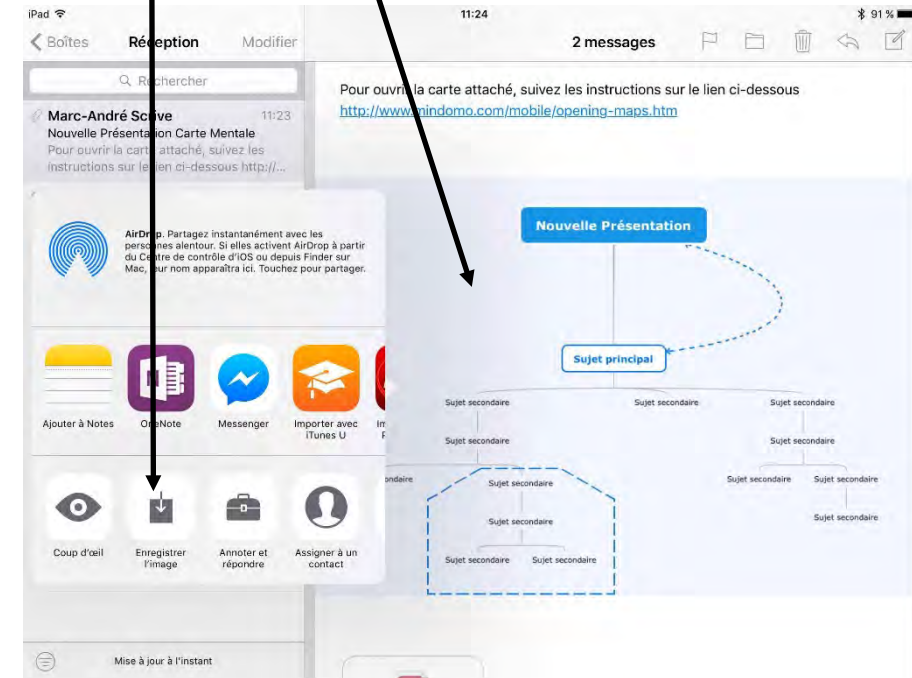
iPad
11:24
91 %

Boîtes
Réception
Modifier

Rechercher

Marc-André Scive
11:23
Nouvelle Présentation Carte Mentale
Pour ouvrir la carte attaché, suivez les instructions sur le lien ci-dessous http://...

2 messages

Pour ouvrir la carte attaché, suivez les instructions sur le lien ci-dessous
http://www.mindomo.com/mobile/opening-maps.htm

AirDrop. Partagez instantanément avec les personnes alentour. Si elles activent AirDrop à partir du Centre de contrôle d'iOS ou depuis Finder sur Mac, leur nom apparaîtra ici. Touchez pour partager.

Ajouter à Notes
OneNote
Messenger
Importer avec iTunes U
Im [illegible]

Coup d'œil
Enregistrer l'image
Annoter et répondre
Assigner à un contact

Nouvelle Présentation
Sujet principal
Sujet secondaire
Sujet secondaire
Sujet secondaire
Sujet secondaire
Sujet secondaire
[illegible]ondaire
Sujet secondaire
Sujet secondaire
Sujet secondaire
Sujet secondaire
Sujet secondaire
Sujet secondaire
Sujet secondaire

Mise à jour à l'instant